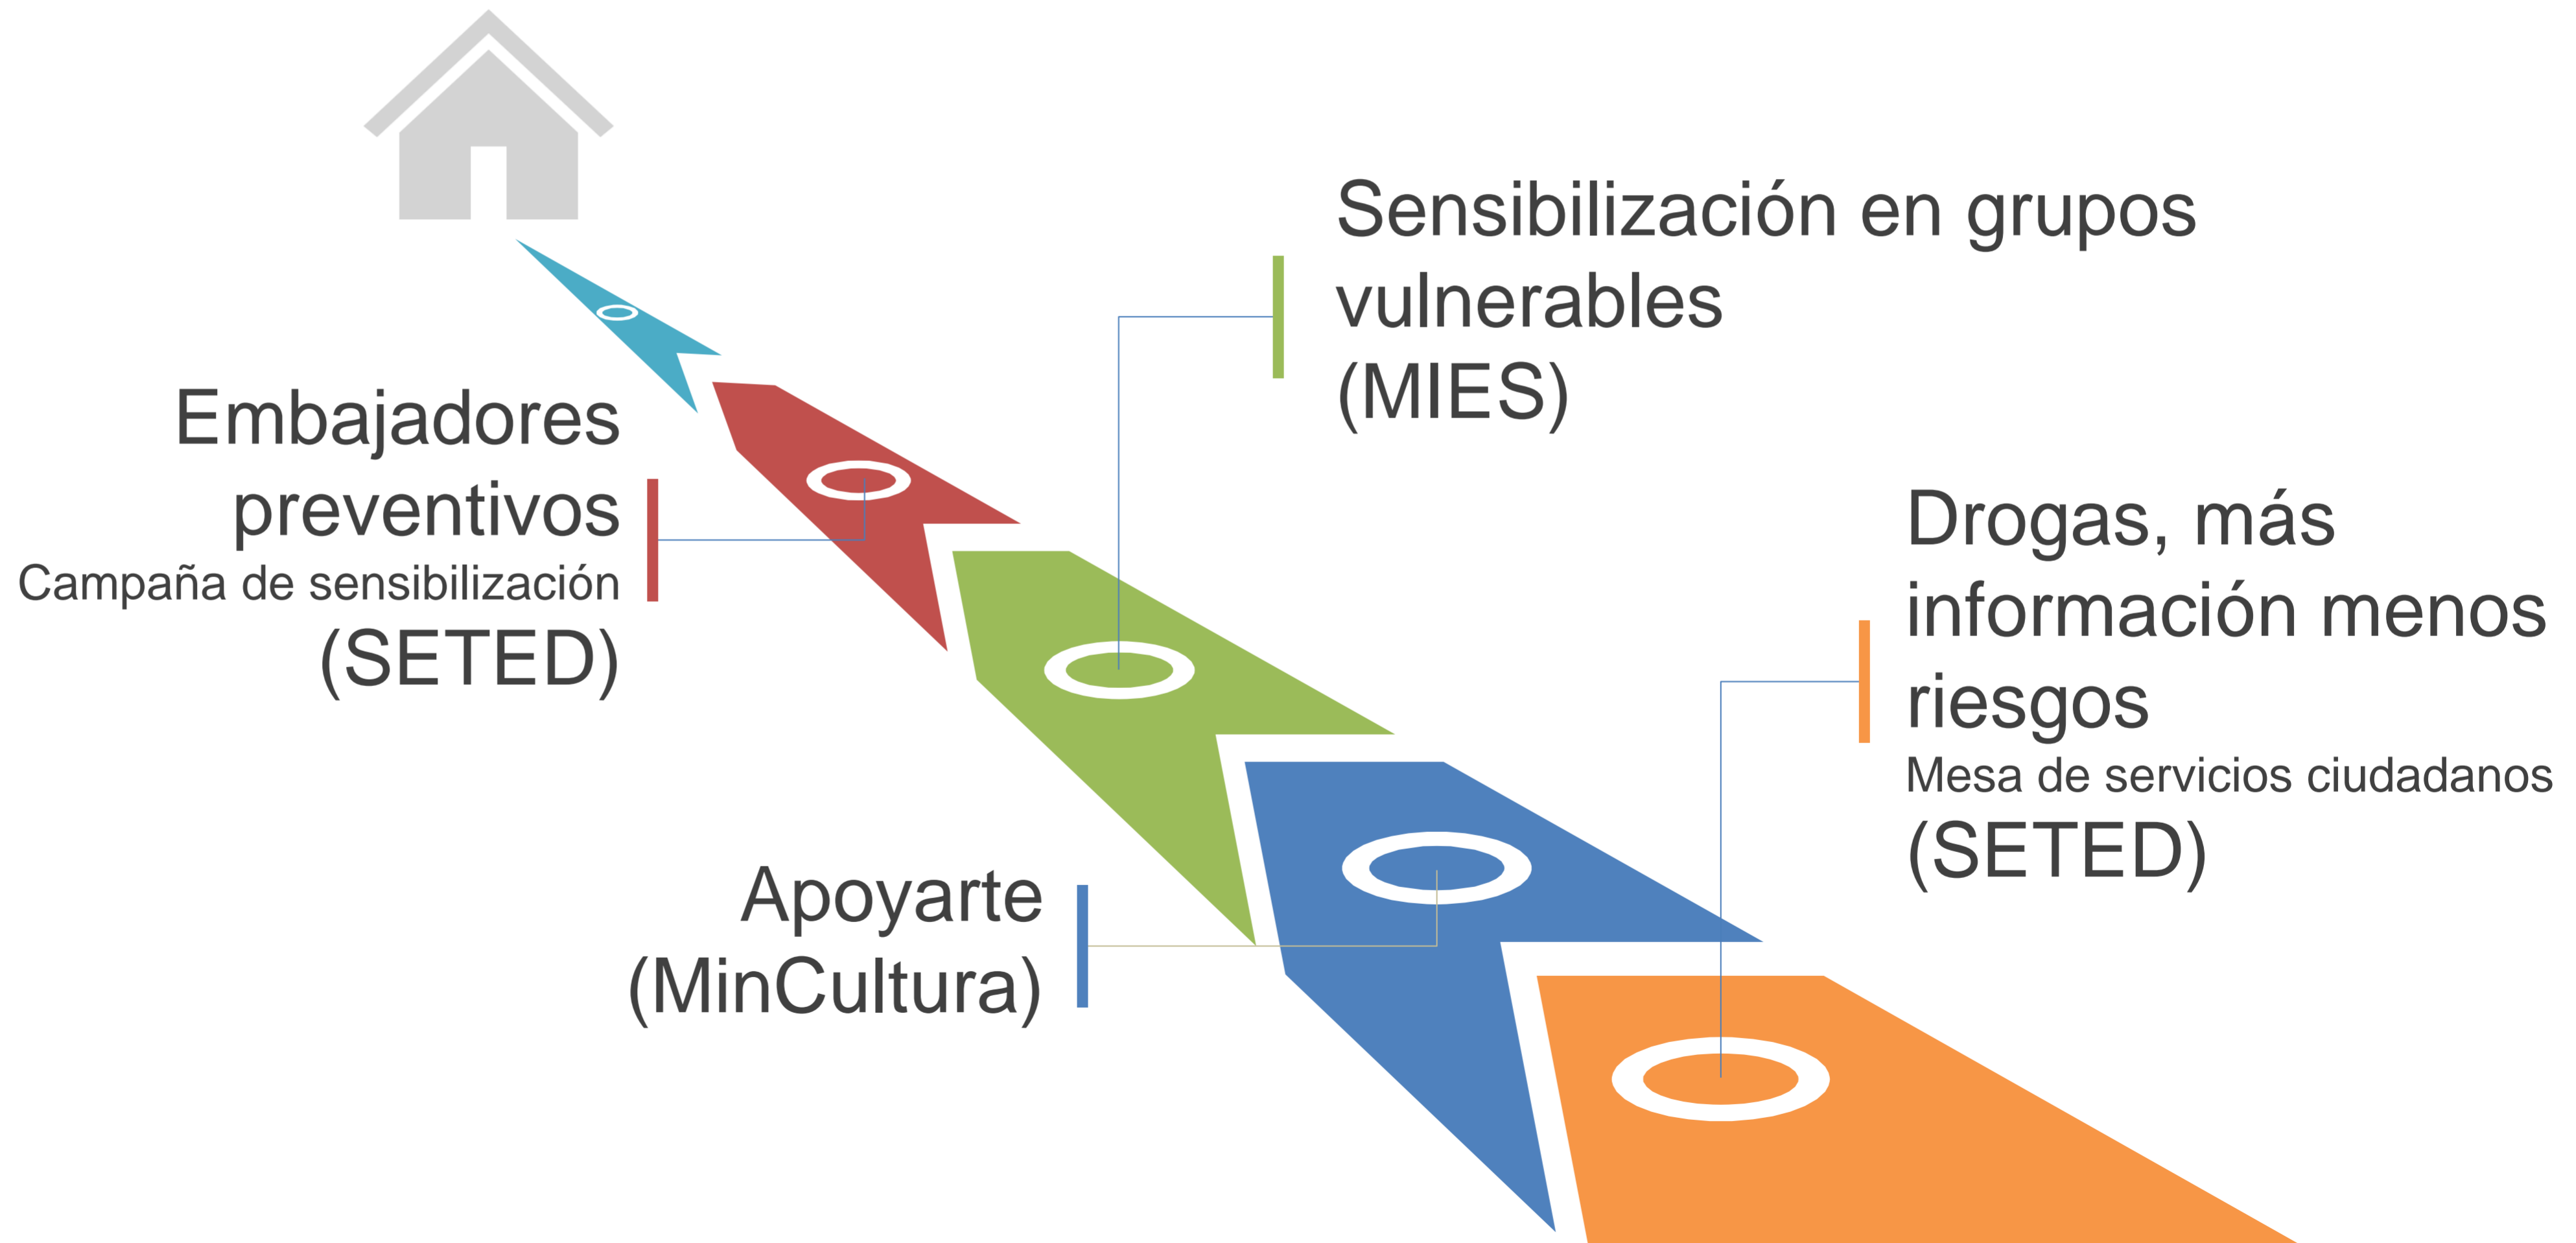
Sensibilización en grupos vulnerables (MIES)

Embajadores preventivos
Campaña de sensibilización
(SETED)

Drogas, más información menos riesgos
Mesa de servicios ciudadanos
(SETED)

Apoyarte
(MinCultura)